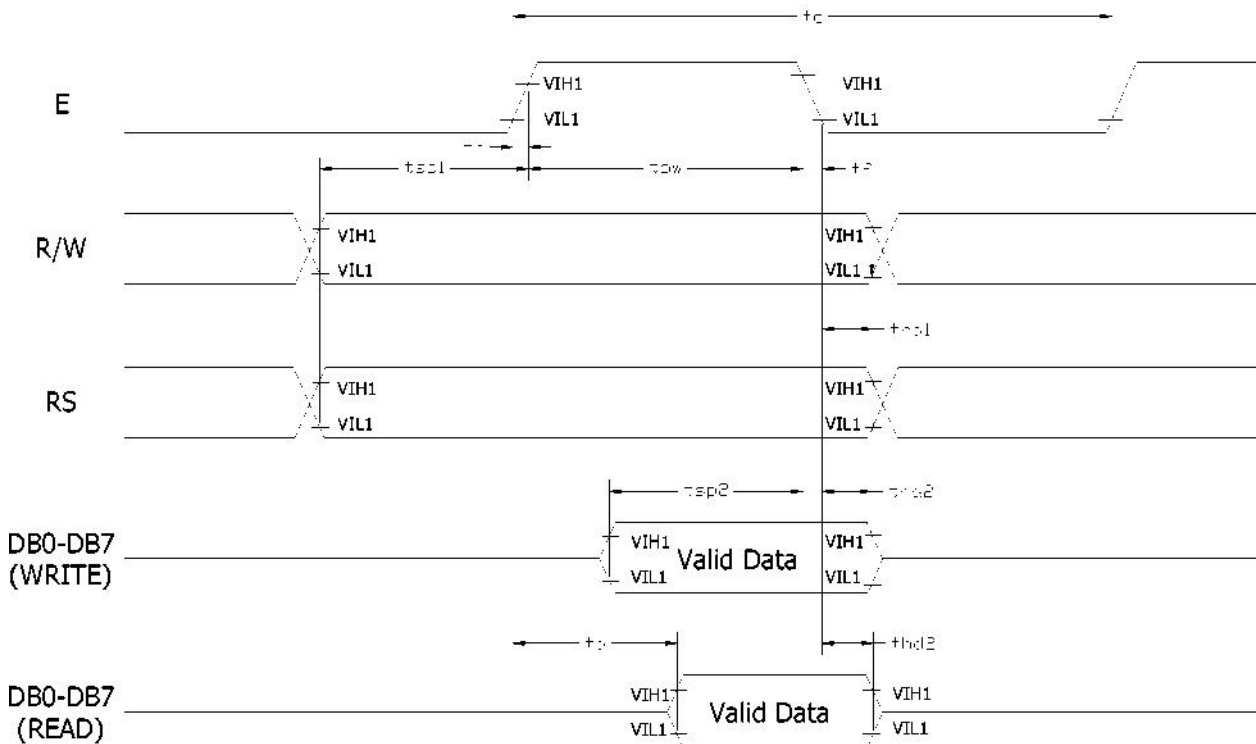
tc

E

VIH1

VIL1

VIH1

VIL1

tsp1

tpw

tf

R/W

VIH1

VIL1

VIH1

VIL1

thd1

RS

VIH1

VIL1

VIH1

VIL1

tsp2

thd2

DB0-DB7 (WRITE)

VIH1

VIL1

Valid Data

VIH1

VIL1

tD

thd2

DB0-DB7 (READ)

VIH1

VIL1

Valid Data

VIH1

VIL1